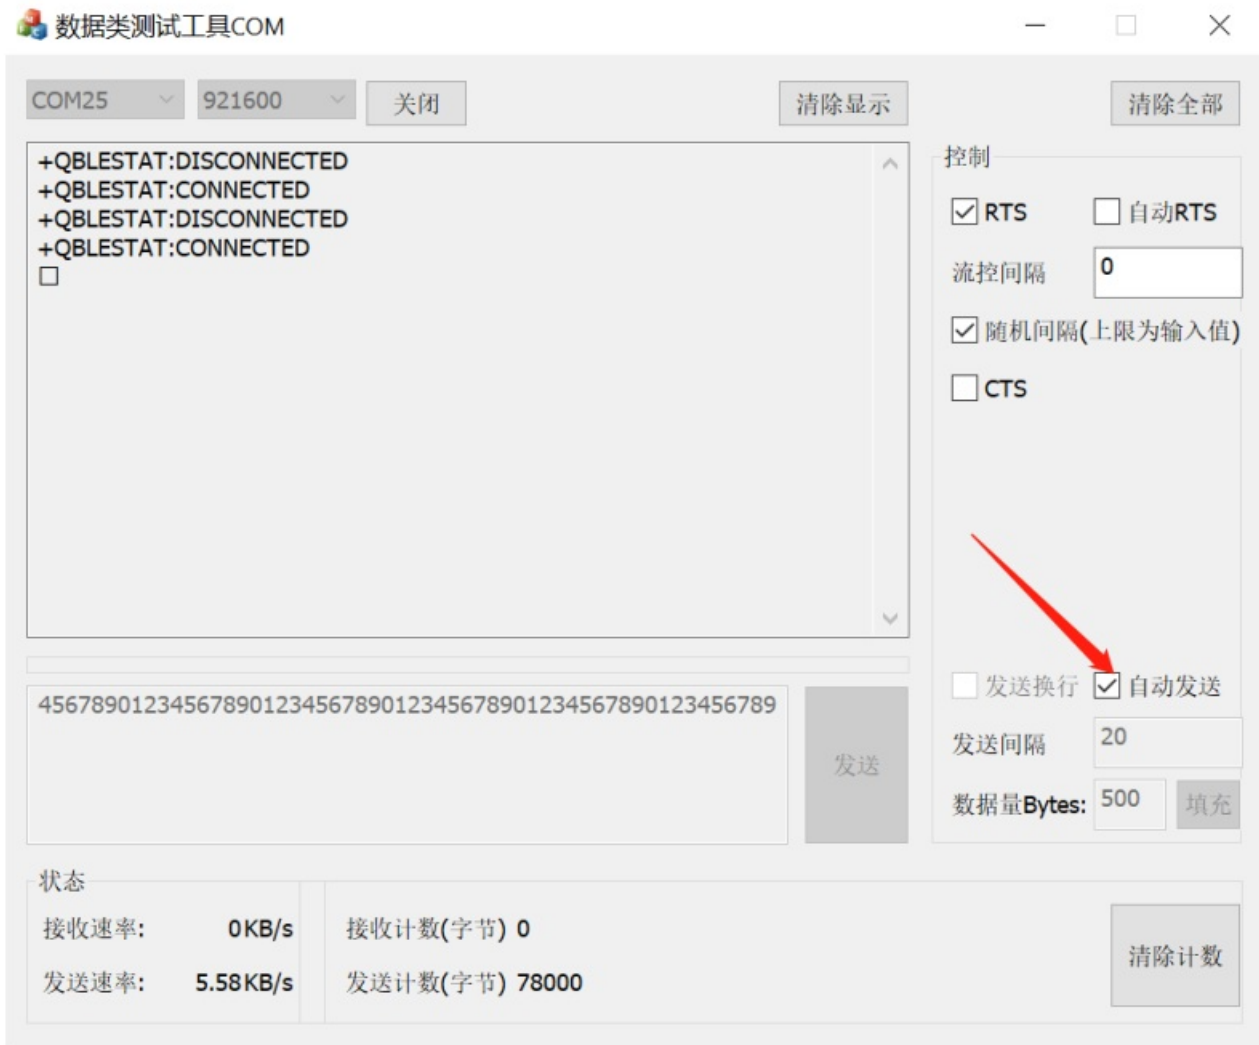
数据类测试工具COM

COM25 921600 关闭 清除显示 清除全部

+QBLESTAT:DISCONNECTED
+QBLESTAT:CONNECTED
+QBLESTAT:DISCONNECTED
+QBLESTAT:CONNECTED
□

控制
RTS 自动RTS
流控间隔 0
随机间隔(上限为输入值)
CTS

4567890123456789012345678901234567890123456789012345678901234567890123456789 发送

发送换行 自动发送
发送间隔 20
数据量Bytes: 500 填充

状态
接收速率: 0KB/s
发送速率: 5.58KB/s
接收计数(字节) 0
发送计数(字节) 78000
清除计数